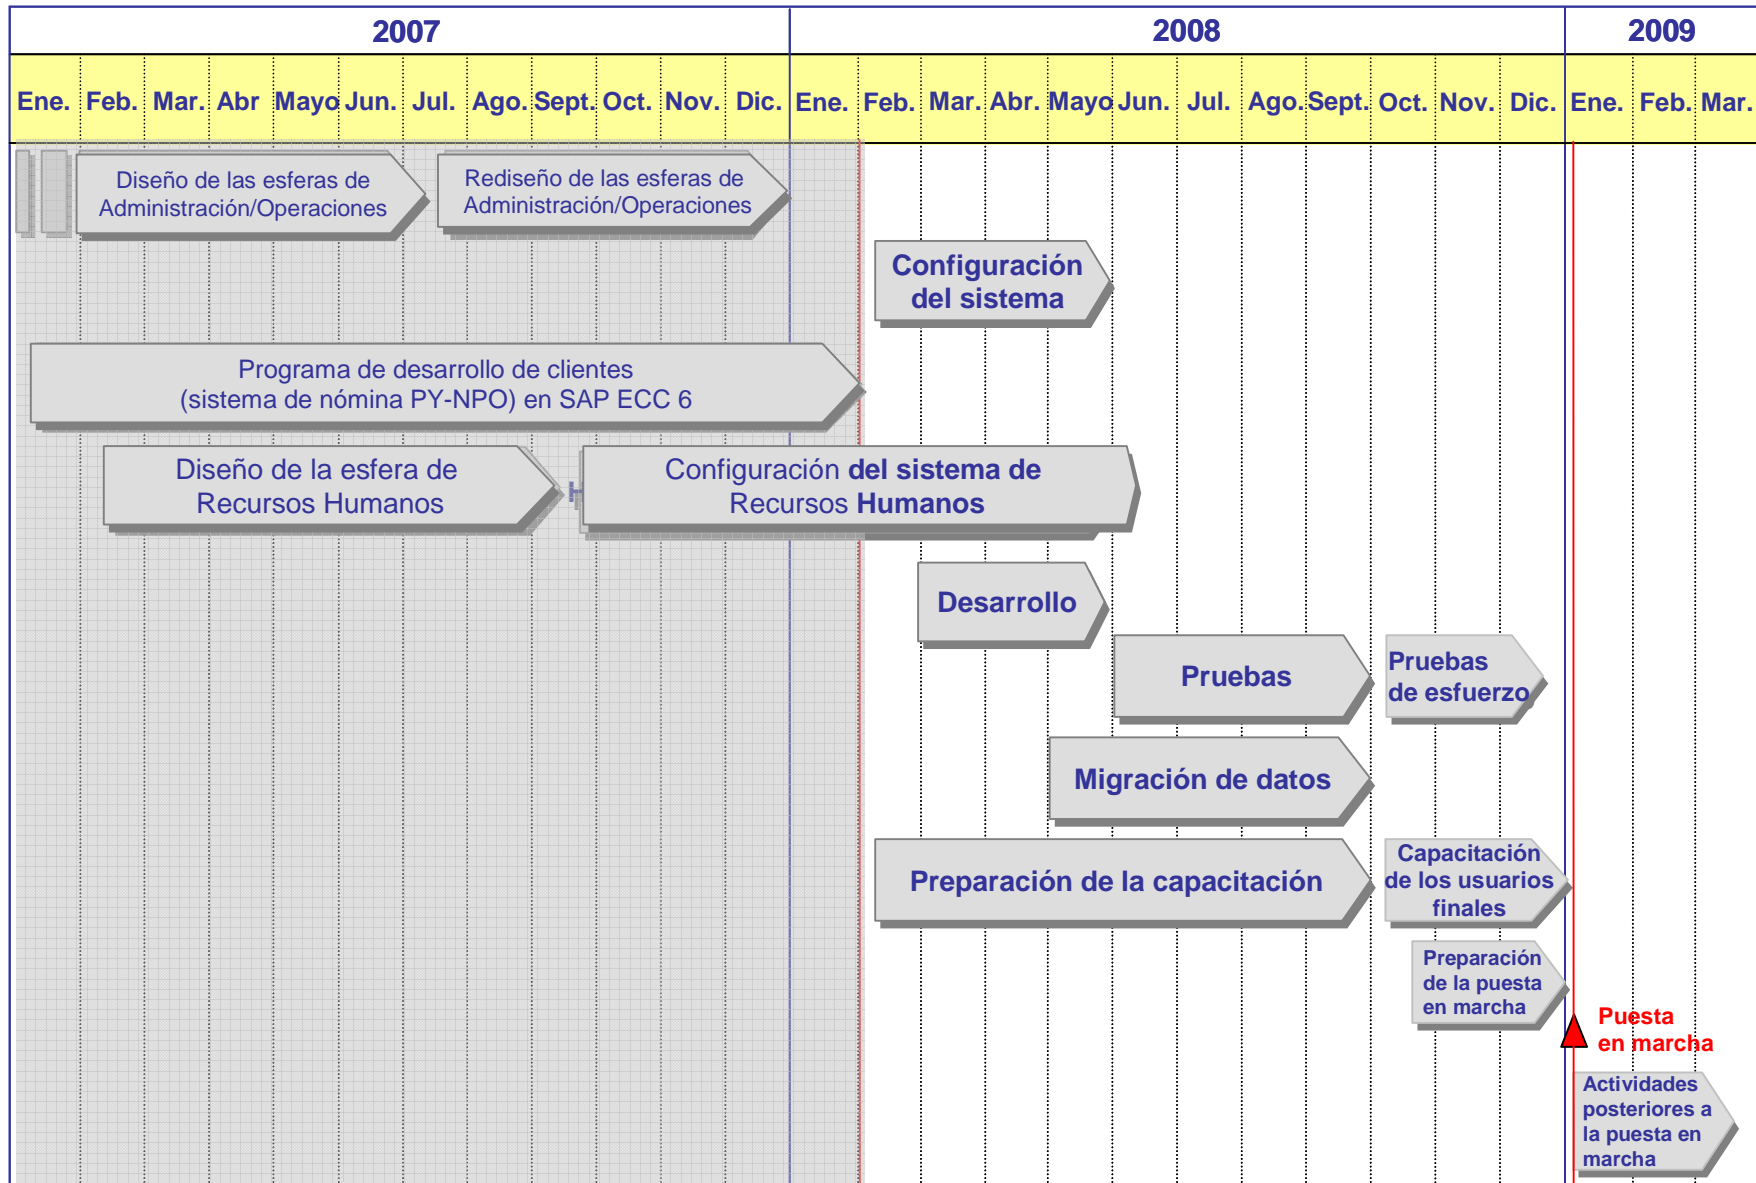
| 2007 | | | | | | | | | | | | 2008 | | | | | | | | | | | | 2009 | | |
|---|---|---|---|---|---|---|---|---|---|---|---|---|---|---|---|---|---|---|---|---|---|---|---|---|---|---|
| Ene. | Feb. | Mar. | Abr | Mayo | Jun. | Jul. | Ago. | Sept. | Oct. | Nov. | Dic. | Ene. | Feb. | Mar. | Abr. | Mayo | Jun. | Jul. | Ago. | Sept. | Oct. | Nov. | Dic. | Ene. | Feb. | Mar. |

Diseño de las esferas de Administración/Operaciones

Rediseño de las esferas de Administración/Operaciones

Configuración del sistema

Programa de desarrollo de clientes (sistema de nómina PY-NPO) en SAP ECC 6

Diseño de la esfera de Recursos Humanos

Configuración del sistema de Recursos Humanos

Desarrollo

Pruebas

Pruebas de esfuerzo

Migración de datos

Preparación de la capacitación

Capacitación de los usuarios finales

Preparación de la puesta en marcha

Puesta en marcha

Actividades posteriores a la puesta en marcha